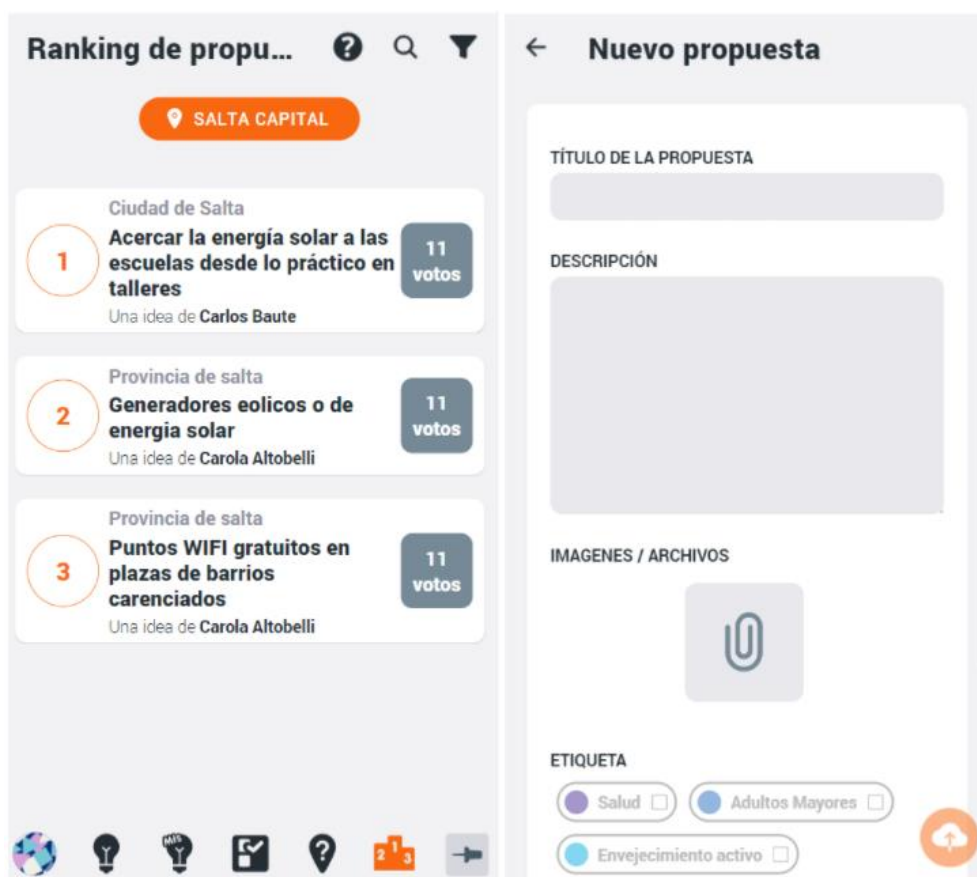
Ranking de propu...

SALTA CAPITAL

Ciudad de Salta
1
Acercar la energía solar a las escuelas desde lo práctico en talleres
Una idea de Carlos Baute
11 votos

Provincia de salta
2
Generadores eolicos o de energia solar
Una idea de Carola Altobelli
11 votos

Provincia de salta
3
Puntos WIFI gratuitos en plazas de barrios carenciados
Una idea de Carola Altobelli
11 votos

MIS

Nuevo propuesta

TÍTULO DE LA PROPUESTA

DESCRIPCIÓN

IMAGENES / ARCHIVOS

ETIQUETA

Salud
Adultos Mayores
Envejecimiento activo